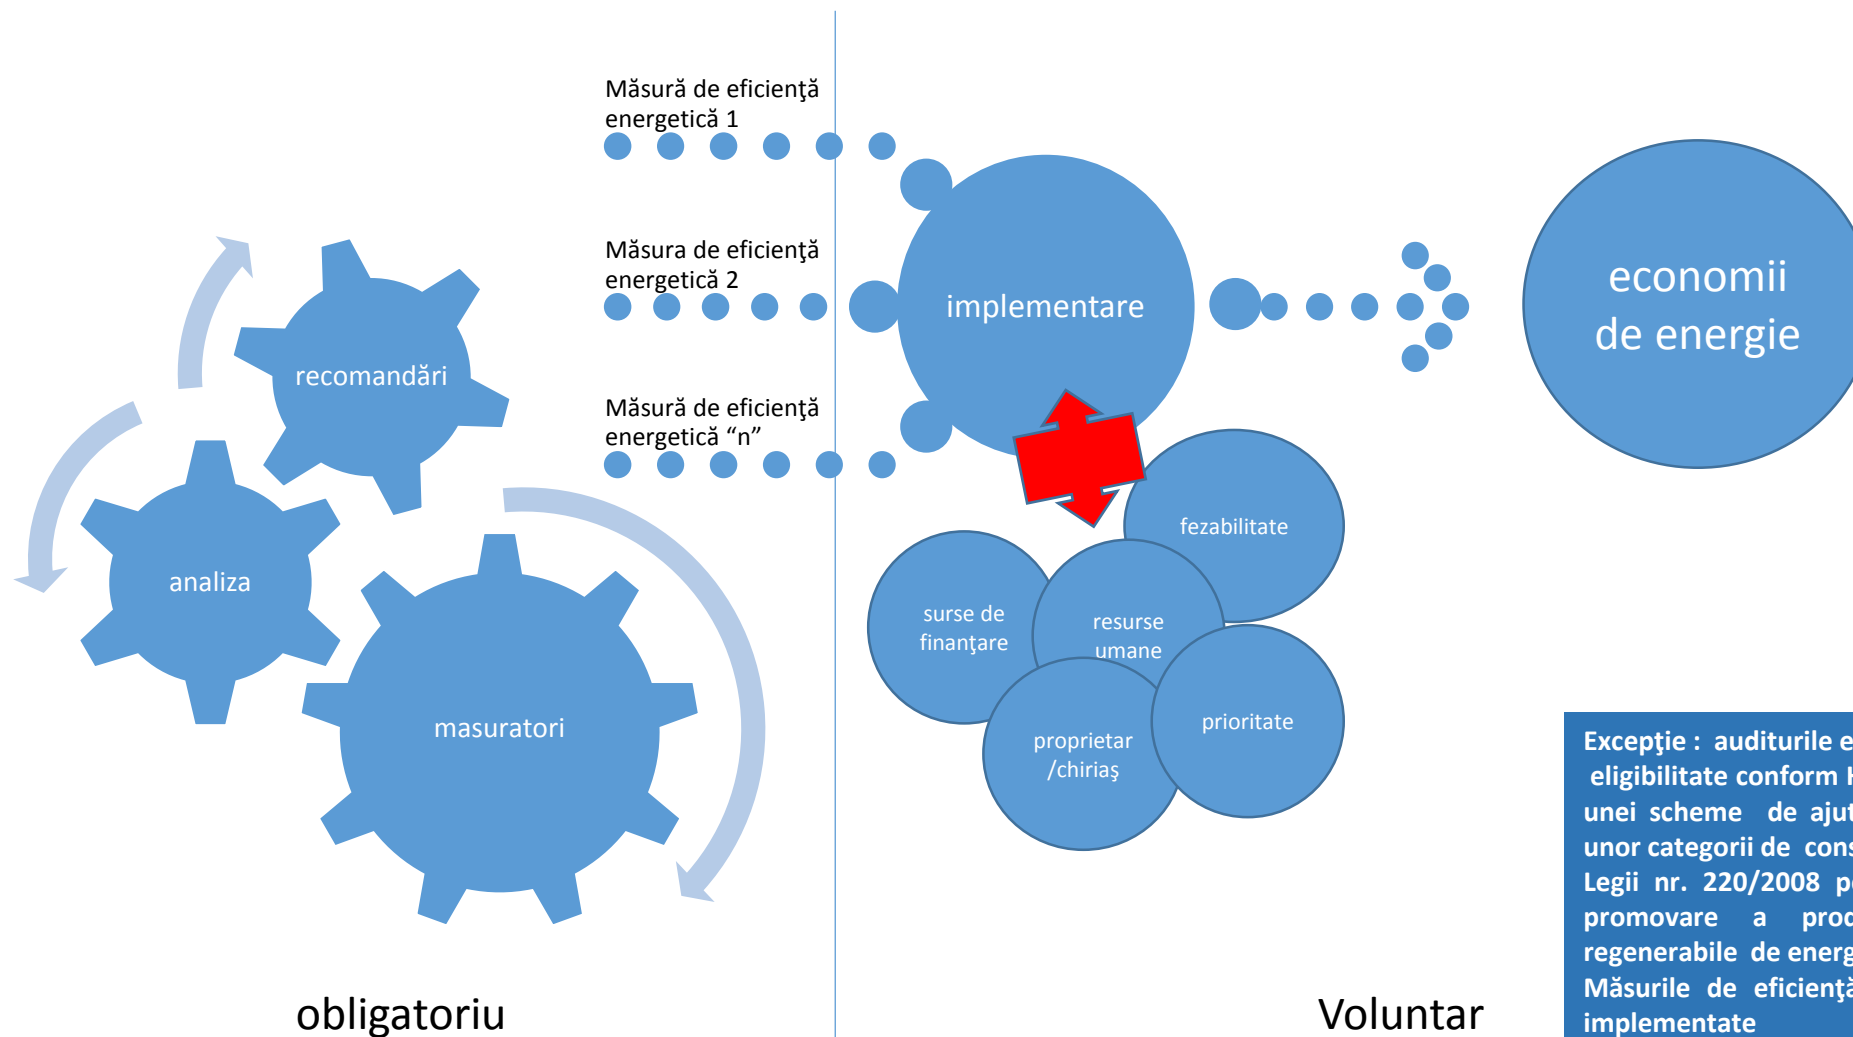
Măsură de eficienţă energetică 1

Măsura de eficienţă energetică 2

Măsură de eficienţă energetică "n"

recomandări

analiza

masuratori

implementare

economii de energie

fezabilitate

surse de finanţare

resurse umane

proprietar /chiriaş

prioritate

Excepţie : auditurile e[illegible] eligibilitate conform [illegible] unei scheme de ajut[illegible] unor categorii de cons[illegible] Legii nr. 220/2008 p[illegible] promovare a prod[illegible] regenerabile de energ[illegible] Măsurile de eficienţă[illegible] implementate

obligatoriu

Voluntar